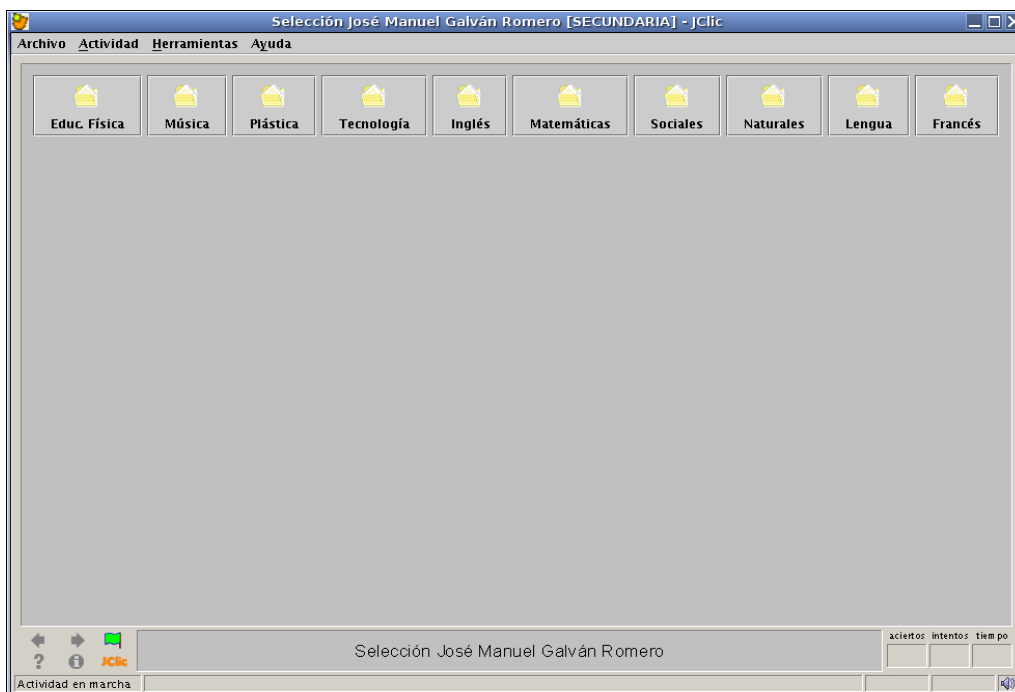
Selección José Manuel Galván Romero [SECUNDARIA] - JClic

Archivo Actividad Herramientas Ayuda

Educ. Física
Música
Plástica
Tecnología
Inglés
Matemáticas
Sociales
Naturales
Lengua
Francés

JClic

Selección José Manuel Galván Romero

aciertos intentos tiempo

Actividad en marcha